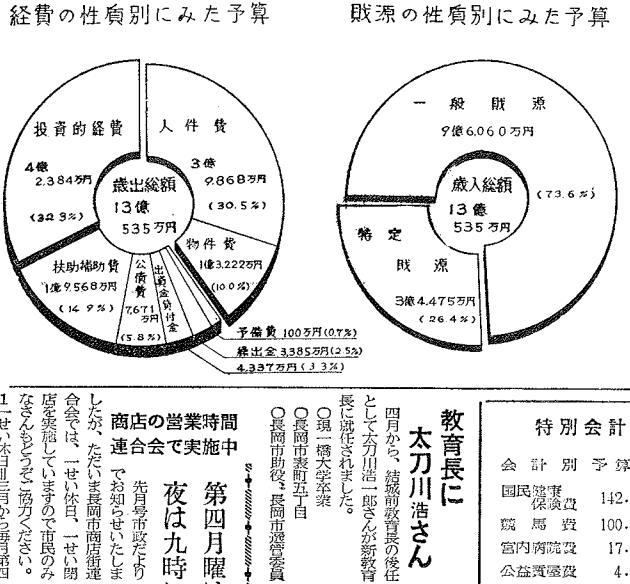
経費の性質別にみた予算

財源の性質別にみた予算

投資的経費
4億
2,384万円
(32.3%)

人件費
3億
9,868万円
(30.5%)

歳出総額
13億
535万円

物件費
1億3,222万円
(10.0%)

扶助補助費
1億9,568万円
(14.9%)

公債費
7,671万円
(5.8%)

出資金貸付金

予備費 100万円(0.7%)
繰出金 3,385万円(2.5%)
4,337万円(3.3%)

一般財源
9億6,060万円
(73.6%)

歳入総額
13億
535万円

特定財源
3億4,475万円
(26.4%)

教育長に
太刀川浩さん

四月から、結城前教育長の後任として太刀川浩一郎さんが新教育長に就任されました。
○現一橋大学卒業
○長岡市表町五丁目
○長岡市助役、長岡市選管委員

商店の営業時間
連合会で実施中

第四月曜は
夜は九時

先月号市政だよりでお知らせいたしましたが、ただいま長岡市商店街連合会では、一せい休日、一せい閉店を実施していますので市民のみなさんもどうぞご協力ください。
1 一せい休日三月から毎月第

特別会計

会計別 予算
国民健康保険費 142.
競馬費 100.
宮内病院費 17.
公益質屋費 4.